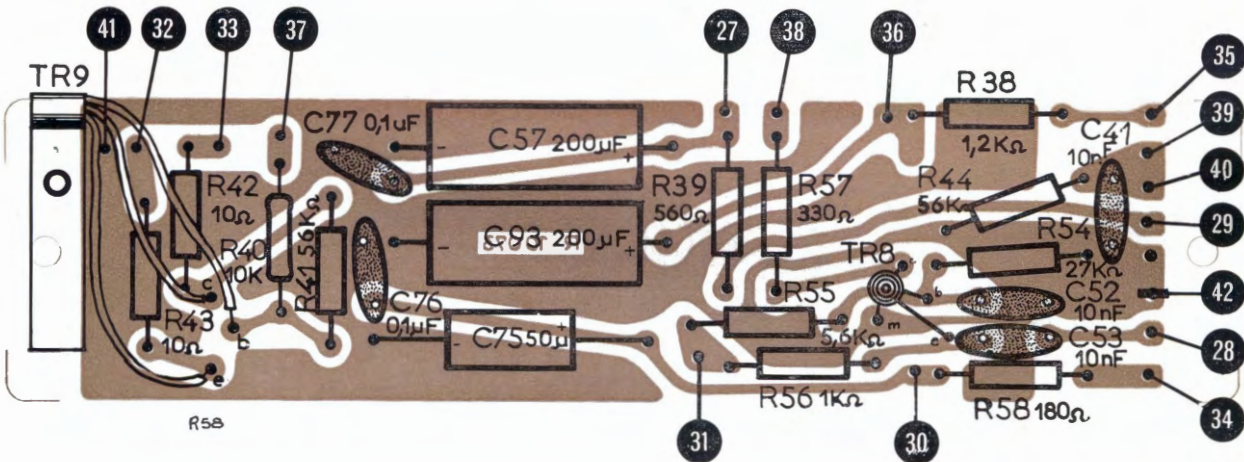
41 32 33 37 27 38 36 35

TR9

C77 0,1uF

C57 200µF

R38

1,2KΩ

C41

10nF

39

40

29

R42

10Ω

R39

560Ω

R57

330Ω

R44

56KΩ

R40

10K

R41 5,6KΩ

C93 200µF

R54

27KΩ

TR8

R55

C52

10nF

42

R43

10Ω

C76

0,1µF

C75 50µF

5,6KΩ

C53

10nF

28

R56 1KΩ

R58 180Ω

34

R58

31

30

c

b

e

m